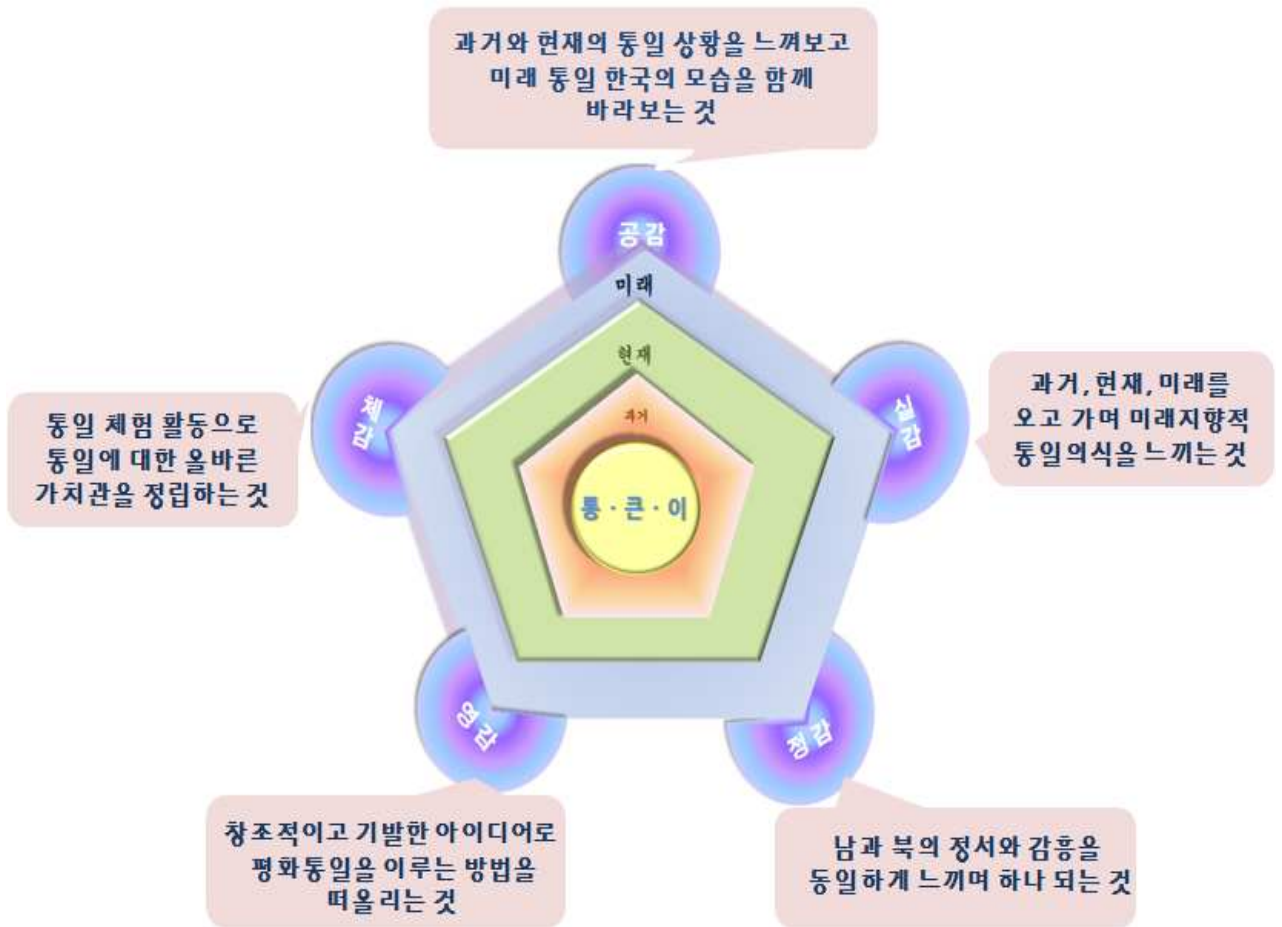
과거와 현재의 통일 상황을 느껴보고 미래 통일 한국의 모습을 함께 바라보는 것

공감

미래

현재

과거

통·큰·이

과거, 현재, 미래를 오고 가며 미래지향적 통일의식을 느끼는 것

실감

통일 체험 활동으로 통일에 대한 올바른 가치관을 정립하는 것

체감

영감

정감

창조적이고 기발한 아이디어로 평화통일을 이루는 방법을 떠올리는 것

남과 북의 정서와 감흥을 동일하게 느끼며 하나 되는 것